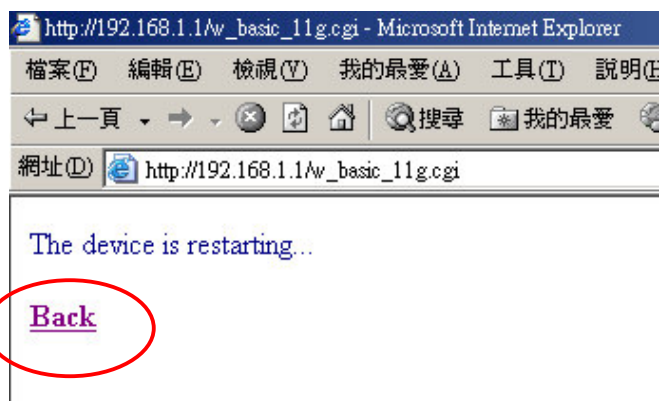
http://192.168.1.1/w_basic_11g.cgi - Microsoft Internet Explorer

檔案(F) 編輯(E) 檢視(V) 我的最愛(A) 工具(T) 説明(H

上一頁 搜尋 我的最愛

網址(D) http://192.168.1.1/w_basic_11g.cgi

The device is restarting...

Back